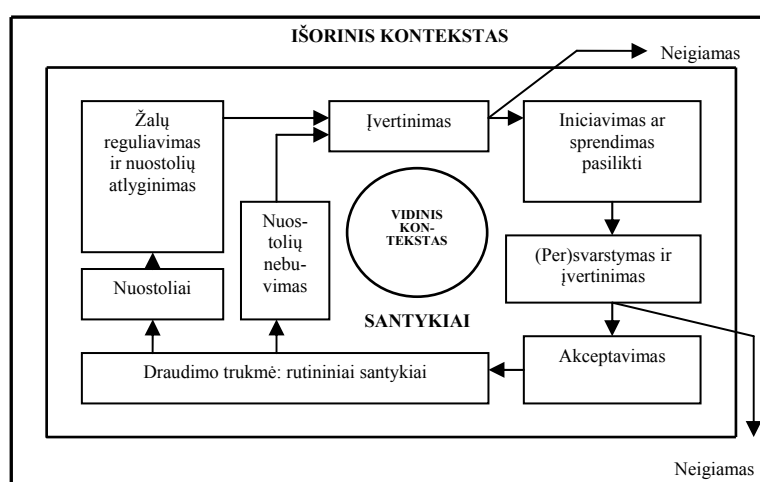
IŠORINIS KONTEKSTAS

Neigiamas

Žalų reguliavimas ir nuostolių atlyginimas

Įvertinimas

Iniciavimas ar sprendimas pasilikti

Nuos-tolių nebu-vimas

VIDINIS KON-TEKSTAS

(Per)svarstymas ir įvertinimas

Nuostoliai

SANTYKIAI

Akceptavimas

Draudimo trukmė: rutininiai santykiai

Neigiamas